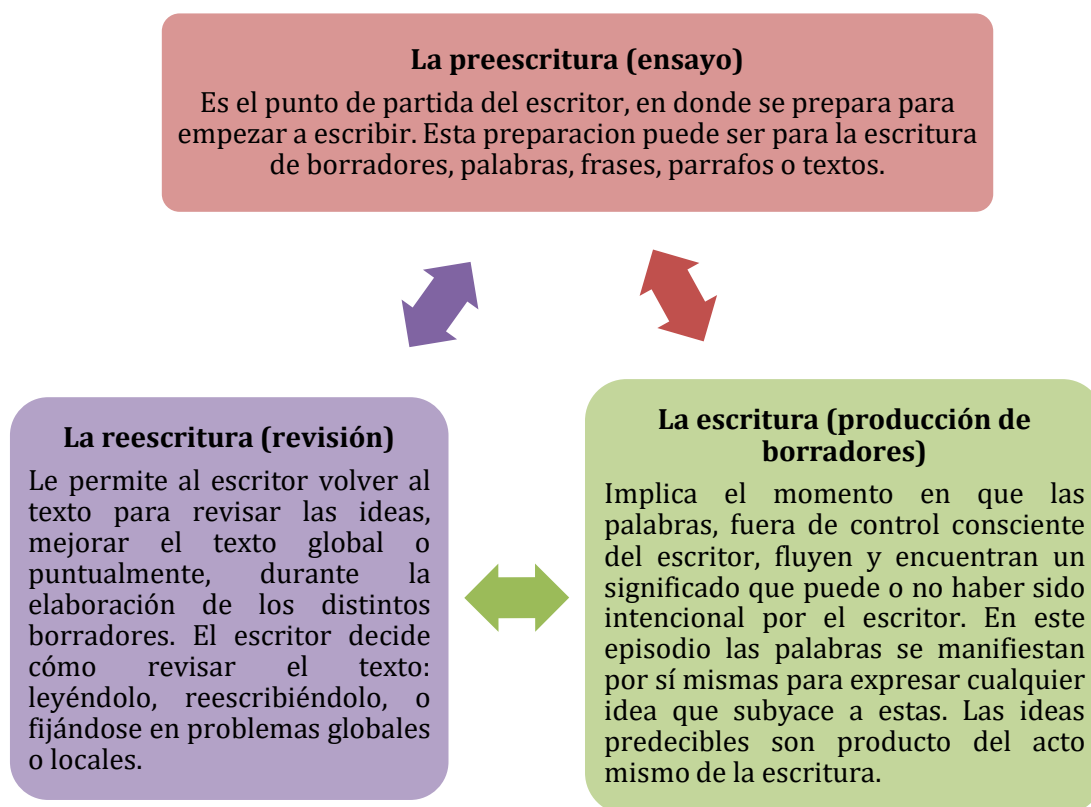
La preescritura (ensayo)

Es el punto de partida del escritor, en donde se prepara para empezar a escribir. Esta preparacion puede ser para la escritura de borradores, palabras, frases, parrafos o textos.

La reescritura (revisión)

Le permite al escritor volver al texto para revisar las ideas, mejorar el texto global o puntualmente, durante la elaboración de los distintos borradores. El escritor decide cómo revisar el texto: leyéndolo, reescribiéndolo, o fijándose en problemas globales o locales.

La escritura (producción de borradores)

Implica el momento en que las palabras, fuera de control consciente del escritor, fluyen y encuentran un significado que puede o no haber sido intencional por el escritor. En este episodio las palabras se manifiestan por sí mismas para expresar cualquier idea que subyace a estas. Las ideas predecibles son producto del acto mismo de la escritura.